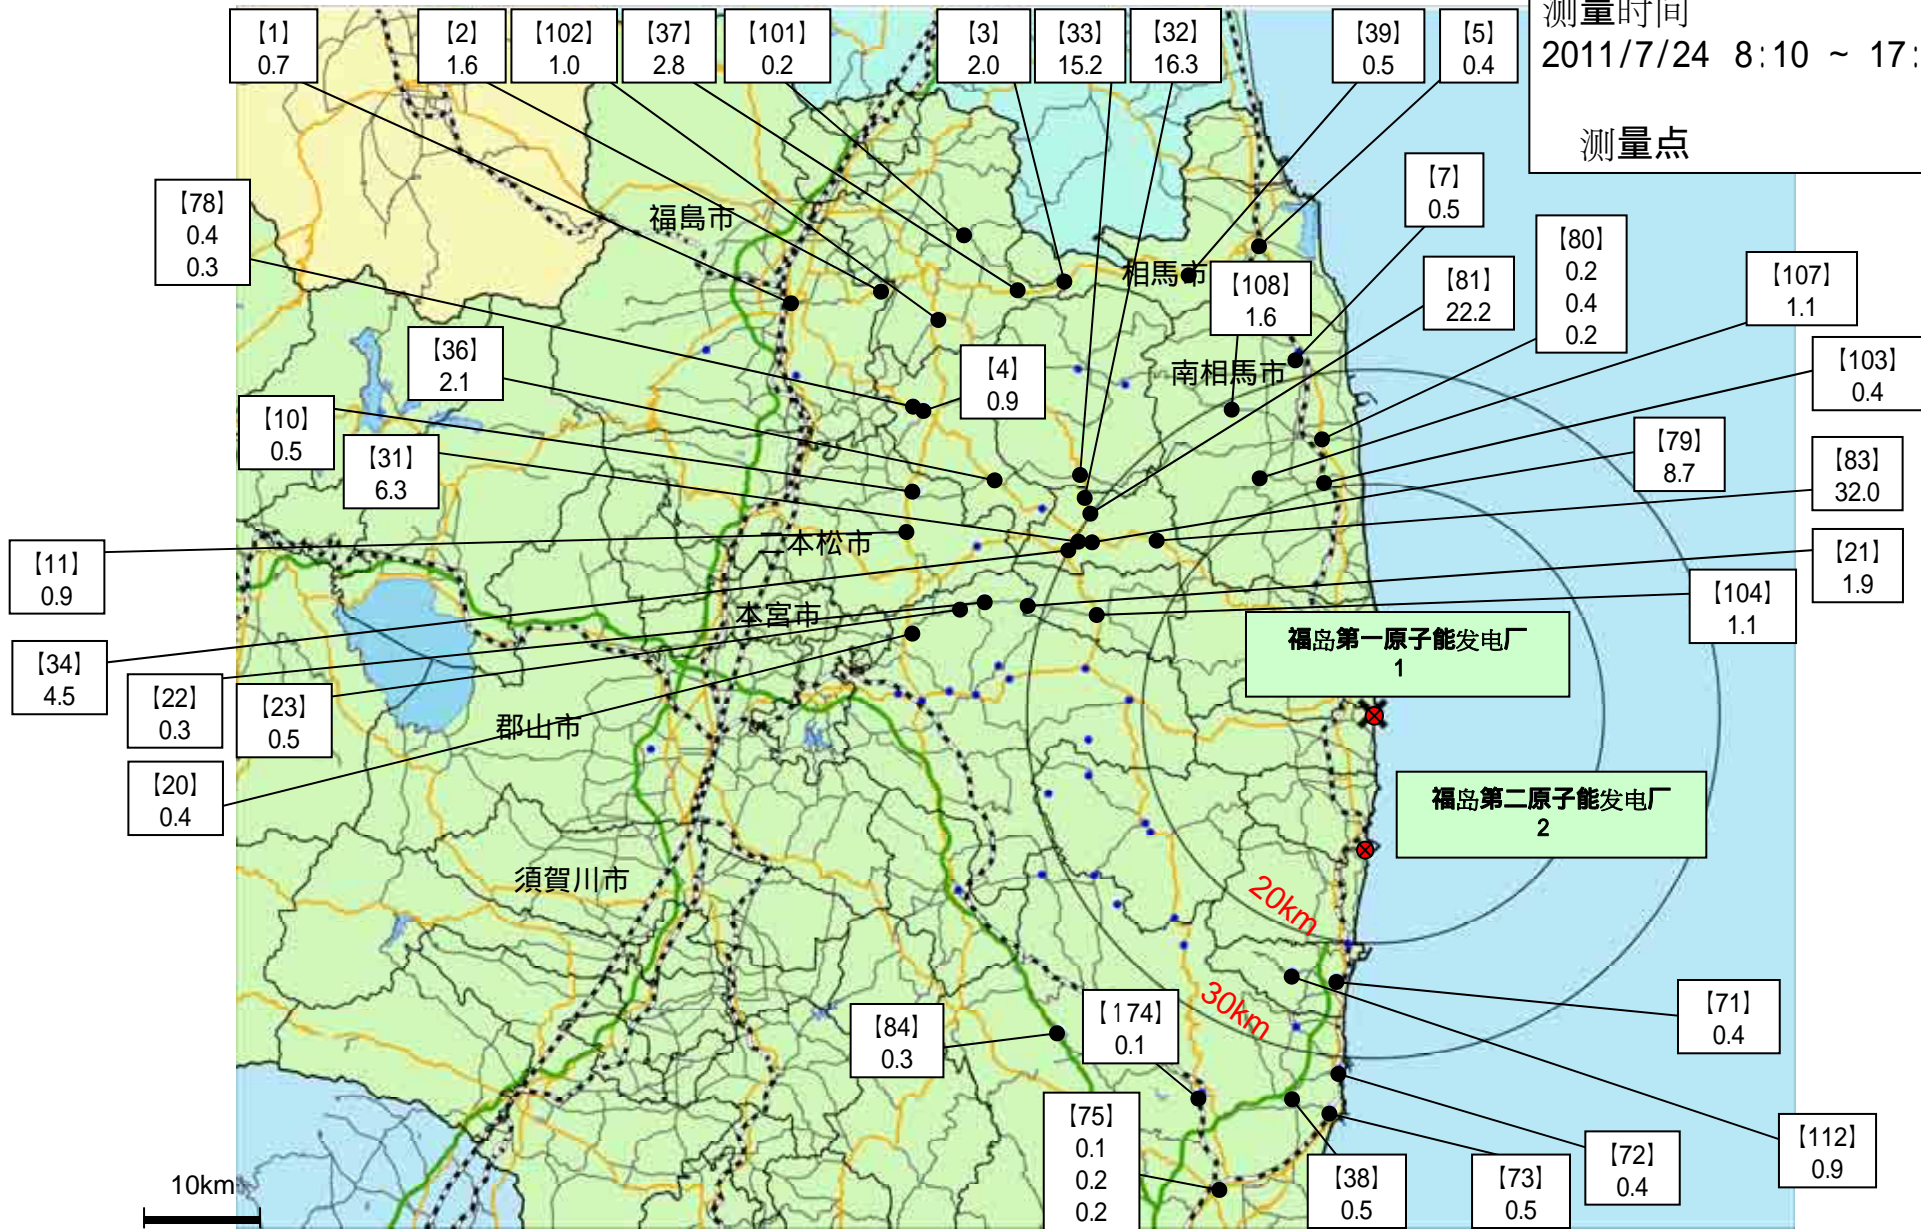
【1】
0.7

【2】
1.6

【102】
1.0

【37】
2.8

【101】
0.2

【3】
2.0

【33】
15.2

【32】
16.3

【39】
0.5

【5】
0.4

测量时间
2011/7/24 8:10 ~ 17:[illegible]

测量点

【78】
0.4
0.3

福島市

【7】
0.5

相馬市

【108】
1.6

【80】
0.2
0.4
0.2

【81】
22.2

【107】
1.1

【36】
2.1

【4】
0.9

南相馬市

【103】
0.4

【10】
0.5

【31】
6.3

【79】
8.7

【83】
32.0

二本松市

【11】
0.9

【21】
1.9

本宮市

【104】
1.1

【34】
4.5

福岛第一原子能发电厂
1

【22】
0.3

【23】
0.5

郡山市

【20】
0.4

福岛第二原子能发电厂
2

須賀川市

20km

30km

【71】
0.4

【84】
0.3

【174】
0.1

【75】
0.1
0.2
0.2

【112】
0.9

【72】
0.4

【38】
0.5

【73】
0.5

10km